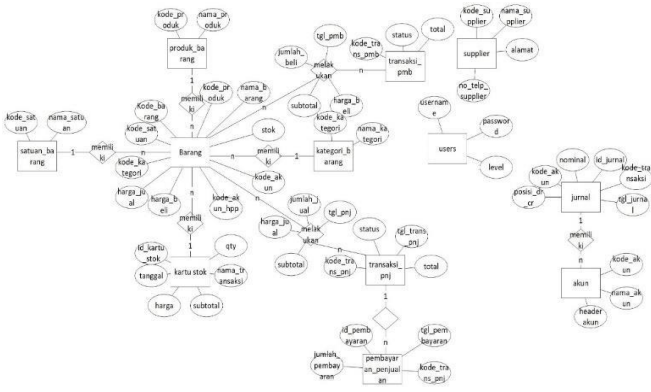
kode_pr oduk
nama_pr oduk
produk_ba rang
1
memili ki
kode_pr oduk
nama_b arang
kode_sat uan
nama_satu an
satuan_ba rang
1
memili ki
n
Kode_ba rang
kode_sat uan
kode_ka tegori
harga_ju al
harga_b eli
Barang
n
kode_ak un_hpp
n
n
memili ki
1
id_kartu _stok
tanggal
kartu stok
qty
nama_tr ansaksi
harga
subtotal
tgl_pmb
jumlah_ beli
melak ukan
n
n
subtotal
harga_b eli
kode_ka tegori
nama_ka tegori
kategori_b arang
stok
memili ki
n
1
kode_ak un
kode_tra ns_pmb
status
total
transaksi_ pmb
kode_su pplier
nama_su pplier
supplier
alamat
no_telp_ supplier
usernam e
passwor d
users
level
jumlah_j ual
tgl_pnj
harga_jo al
melak ukan
n
subtotal
kode_tra ns_pnj
status
tgl_trans pnj
transaksi_ pnj
total
1
n
id_pemb ayaran
tgl_pem bayaran
jumlah_ pembay aran
pembayar an_penjual an
kode_tra ns_pnj
nominal
id_jurnal
kode_tra nsaksi
kode_ak un
posisi_dr _cr
jurnal
tgl_jurna l
n
memili ki
1
akun
kode_ak un
nama_ak un
header akun